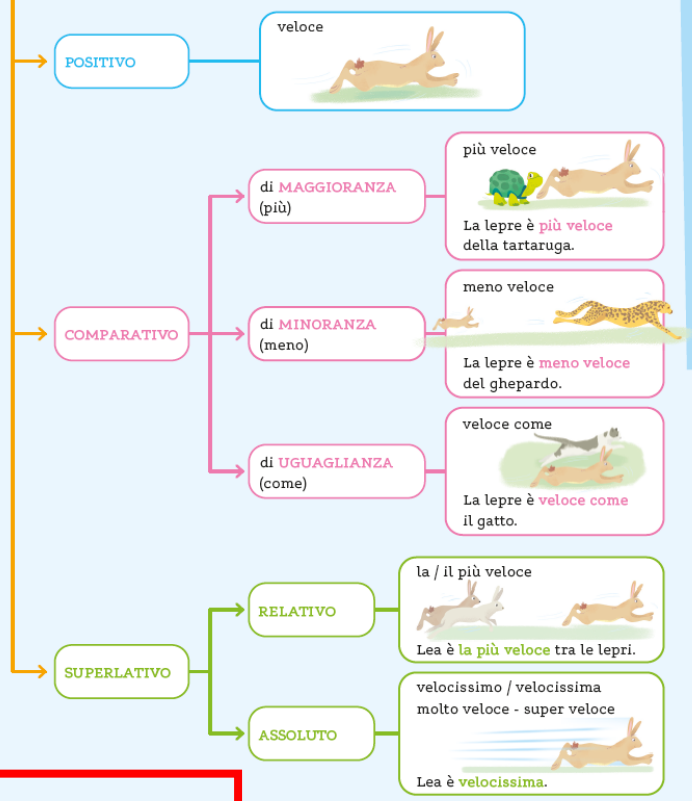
POSITIVO

veloce

COMPARATIVO

di MAGGIORANZA (più)

più veloce

La lepre è più veloce della tartaruga.

di MINORANZA (meno)

meno veloce

La lepre è meno veloce del ghepardo.

di UGUAGLIANZA (come)

veloce come

La lepre è veloce come il gatto.

SUPERLATIVO

RELATIVO

la / il più veloce

Lea è la più veloce tra le lepri.

ASSOLUTO

velocissimo / velocissima
molto veloce - super veloce

Lea è velocissima.